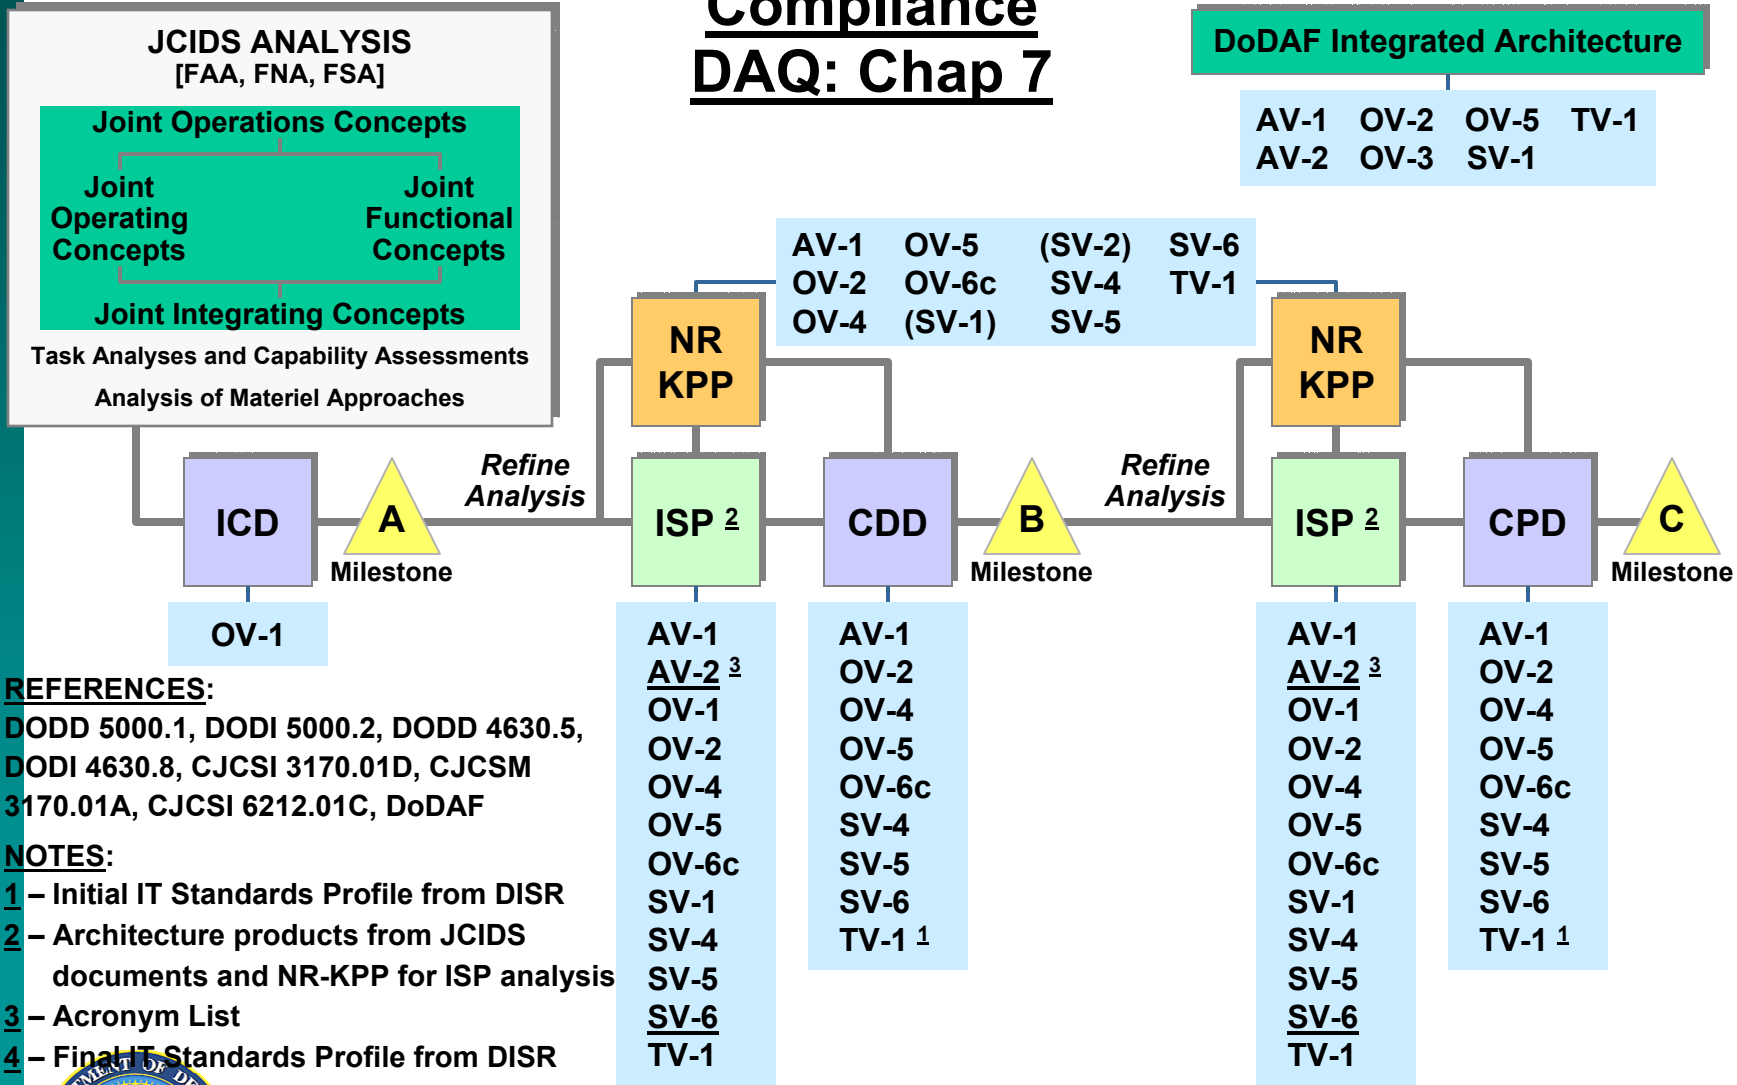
Compliance
DAQ: Chap 7

JCIDS ANALYSIS
[FAA, FNA, FSA]

Joint Operations Concepts
Joint Operating Concepts
Joint Functional Concepts
Joint Integrating Concepts

Task Analyses and Capability Assessments
Analysis of Materiel Approaches

DoDAF Integrated Architecture
AV-1 OV-2 OV-5 TV-1
AV-2 OV-3 SV-1

AV-1 OV-5 (SV-2) SV-6
OV-2 OV-6c SV-4 TV-1
OV-4 (SV-1) SV-5

NR KPP

NR KPP

ICD

A
Milestone

Refine Analysis

ISP $^2$

CDD

B
Milestone

Refine Analysis

ISP $^2$

CPD

C
Milestone

OV-1

AV-1
AV-2 $^3$
OV-1
OV-2
OV-4
OV-5
OV-6c
SV-1
SV-4
SV-5
SV-6
TV-1

AV-1
OV-2
OV-4
OV-5
OV-6c
SV-4
SV-5
SV-6
TV-1 $^1$

AV-1
AV-2 $^3$
OV-1
OV-2
OV-4
OV-5
OV-6c
SV-1
SV-4
SV-5
SV-6
TV-1

AV-1
OV-2
OV-4
OV-5
OV-6c
SV-4
SV-5
SV-6
TV-1 $^1$

REFERENCES:
DODD 5000.1, DODI 5000.2, DODD 4630.5, DODI 4630.8, CJCSI 3170.01D, CJCSM 3170.01A, CJCSI 6212.01C, DoDAF

NOTES:
1 – Initial IT Standards Profile from DISR
2 – Architecture products from JCIDS documents and NR-KPP for ISP analysis
3 – Acronym List
4 – Final IT Standards Profile from DISR